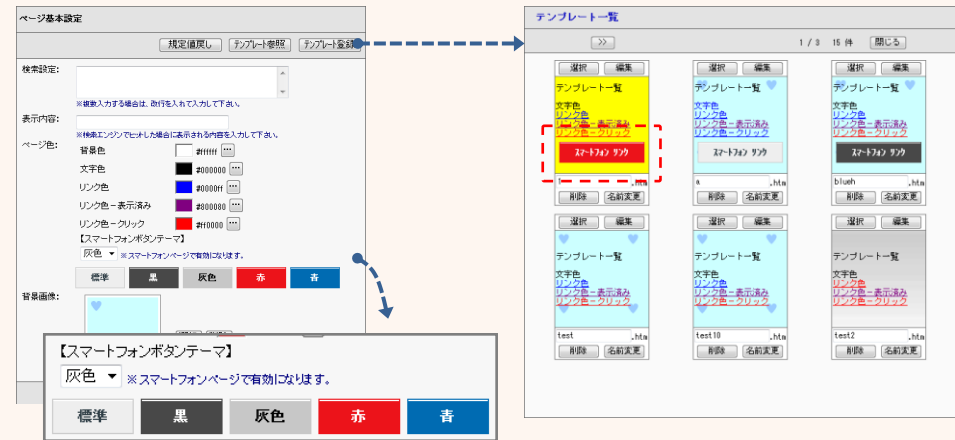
ページ基本設定

規定値戻し テンプレート参照 テンプレート登録

検索設定:
※複数入力する場合は、改行を入れて入力して下さい。

表示内容:
※検索エンジンでヒットした場合に表示される内容を入力して下さい。

ページ色:
背景色 #ffffff …
文字色 #000000 …
リンク色 #0000ff …
リンク色－表示済み #800080 …
リンク色－クリック #ff0000 …

【スマートフォンボタンテーマ】
灰色 ※スマートフォンページで有効になります。
標準 黒 灰色 赤 青

背景画像:

【スマートフォンボタンテーマ】
灰色 ※スマートフォンページで有効になります。
標準 黒 灰色 赤 青

テンプレート一覧

>> 1 / 3 15 件 閉じる

選択 編集
テンプレート一覧
文字色
リンク色
リンク色－表示済み
リンク色－クリック
スマートフォン リンク
.htm
削除 名前変更

選択 編集
テンプレート一覧
文字色
リンク色
リンク色－表示済み
リンク色－クリック
スマートフォン リンク
a .htm
削除 名前変更

選択 編集
テンプレート一覧
文字色
リンク色
リンク色－表示済み
リンク色－クリック
スマートフォン リンク
blueh .htm
削除 名前変更

選択 編集
テンプレート一覧
文字色
リンク色
リンク色－表示済み
リンク色－クリック
test .htm
削除 名前変更

選択 編集
テンプレート一覧
文字色
リンク色
リンク色－表示済み
リンク色－クリック
test10 .htm
削除 名前変更

選択 編集
テンプレート一覧
文字色
リンク色
リンク色－表示済み
リンク色－クリック
test2 .htm
削除 名前変更